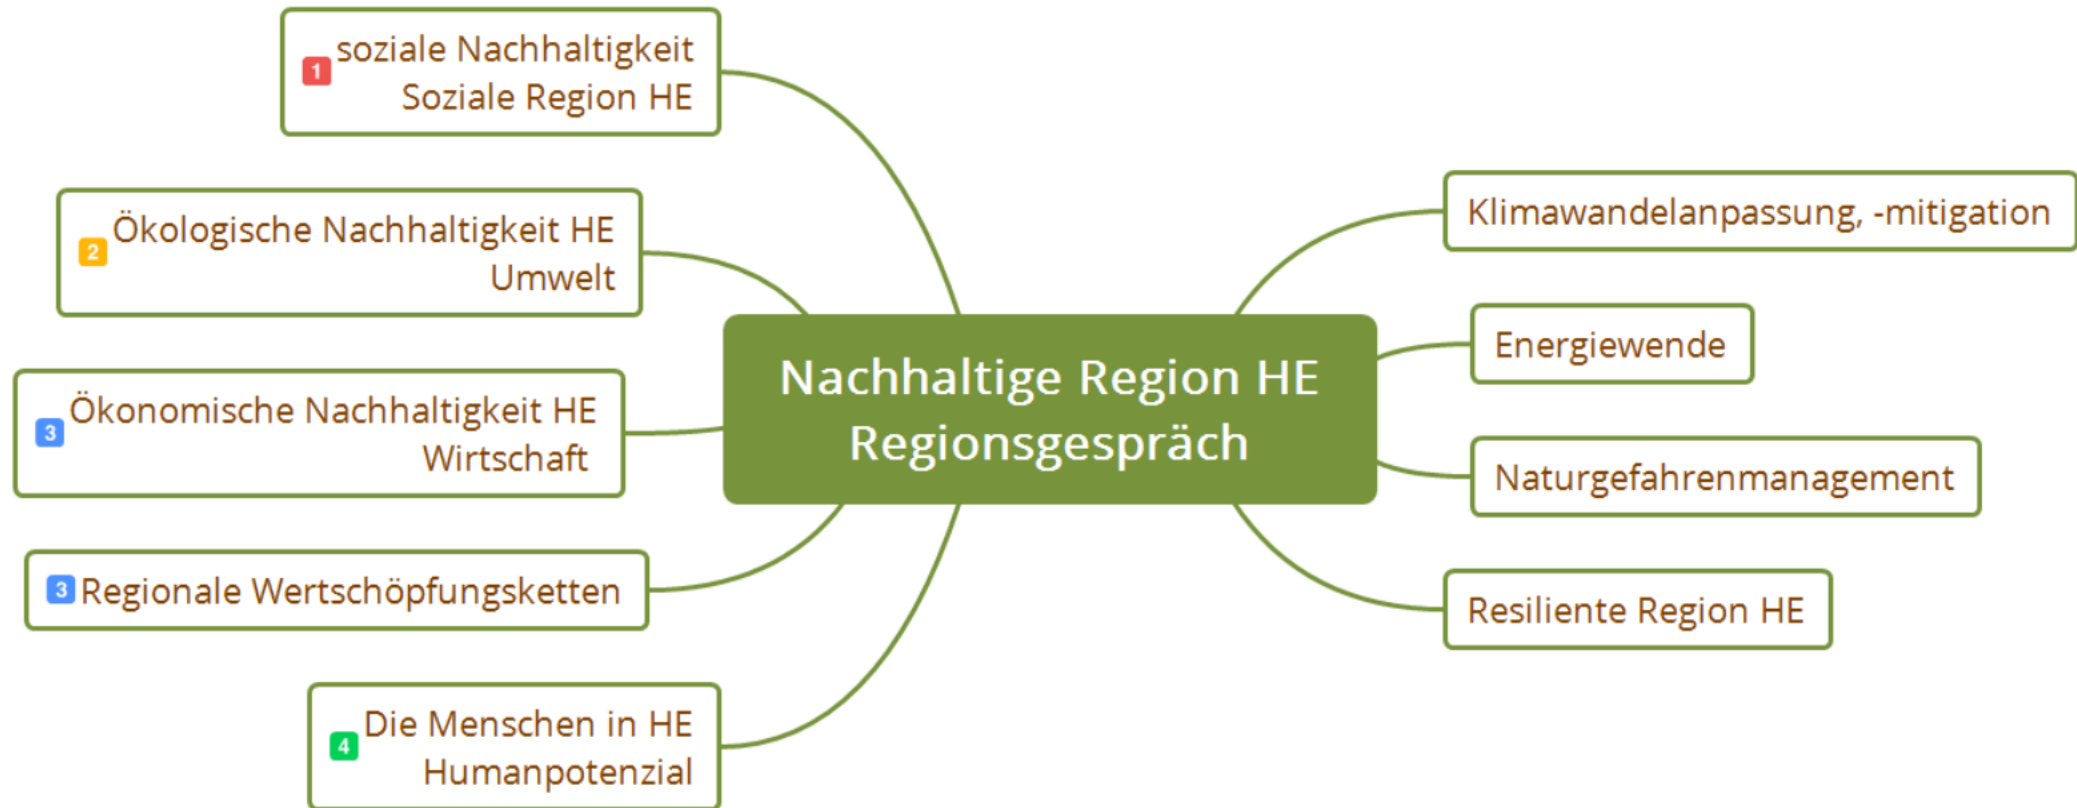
1 soziale Nachhaltigkeit
Soziale Region HE

2 Ökologische Nachhaltigkeit HE
Umwelt

3 Ökonomische Nachhaltigkeit HE
Wirtschaft

3 Regionale Wertschöpfungsketten

4 Die Menschen in HE
Humanpotenzial

Nachhaltige Region HE
Regionsgespräch

Klimawandelanpassung, -mitigation

Energiewende

Naturgefahrenmanagement

Resiliente Region HE